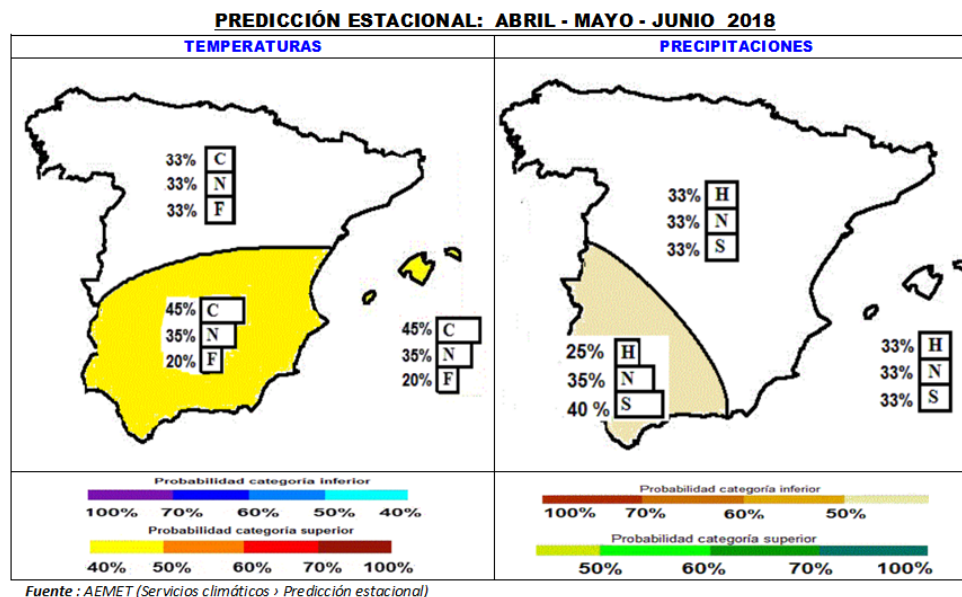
PREDICCIÓN ESTACIONAL: ABRIL - MAYO - JUNIO 2018

TEMPERATURAS

33% C
33% N
33% F

45% C
35% N
20% F

45% C
35% N
20% F

Probabilidad categoría inferior
100% 70% 60% 50% 40%
Probabilidad categoría superior
40% 50% 60% 70% 100%

PRECIPITACIONES

33% H
33% N
33% S

25% H
35% N
40 % S

33% H
33% N
33% S

Probabilidad categoría inferior
100% 70% 60% 50%
Probabilidad categoría superior
50% 60% 70% 100%

Fuente : AEMET (Servicios climáticos › Predicción estacional)